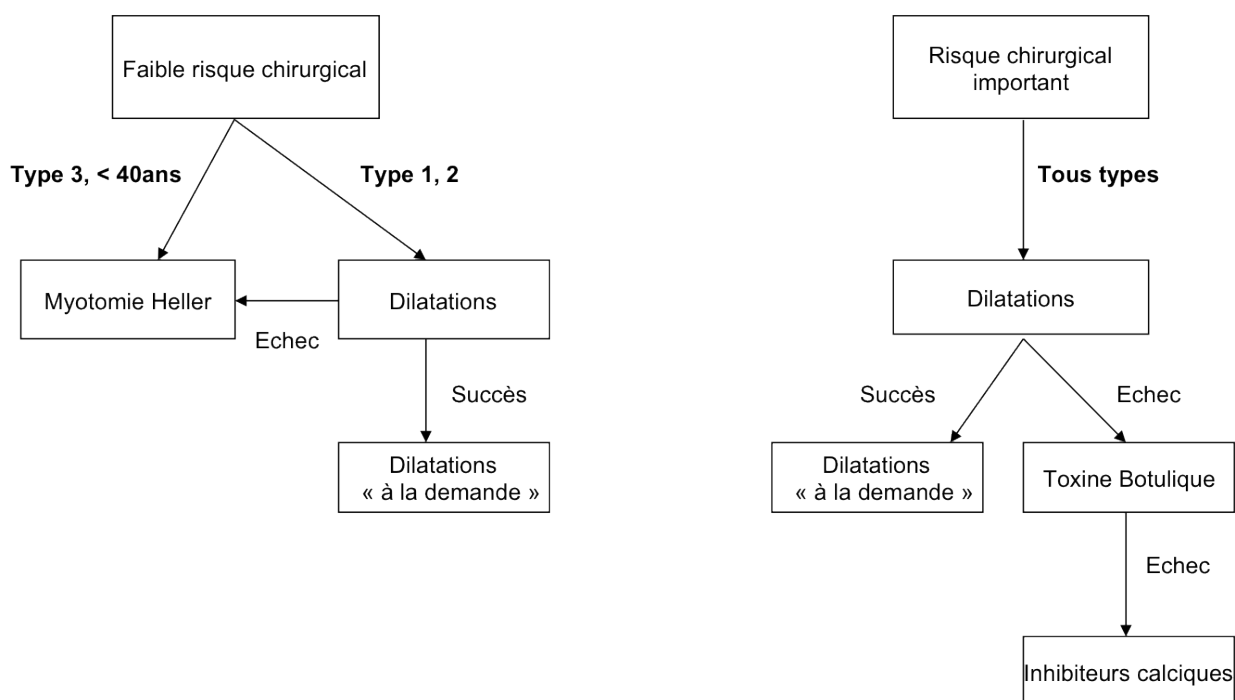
Faible risque chirurgical

Type 3, < 40ans

Type 1, 2

Myotomie Heller

Dilatations

Echec

Succès

Dilatations « à la demande »

Risque chirurgical important

Tous types

Dilatations

Succès

Echec

Dilatations « à la demande »

Toxine Botulique

Echec

Inhibiteurs calciques